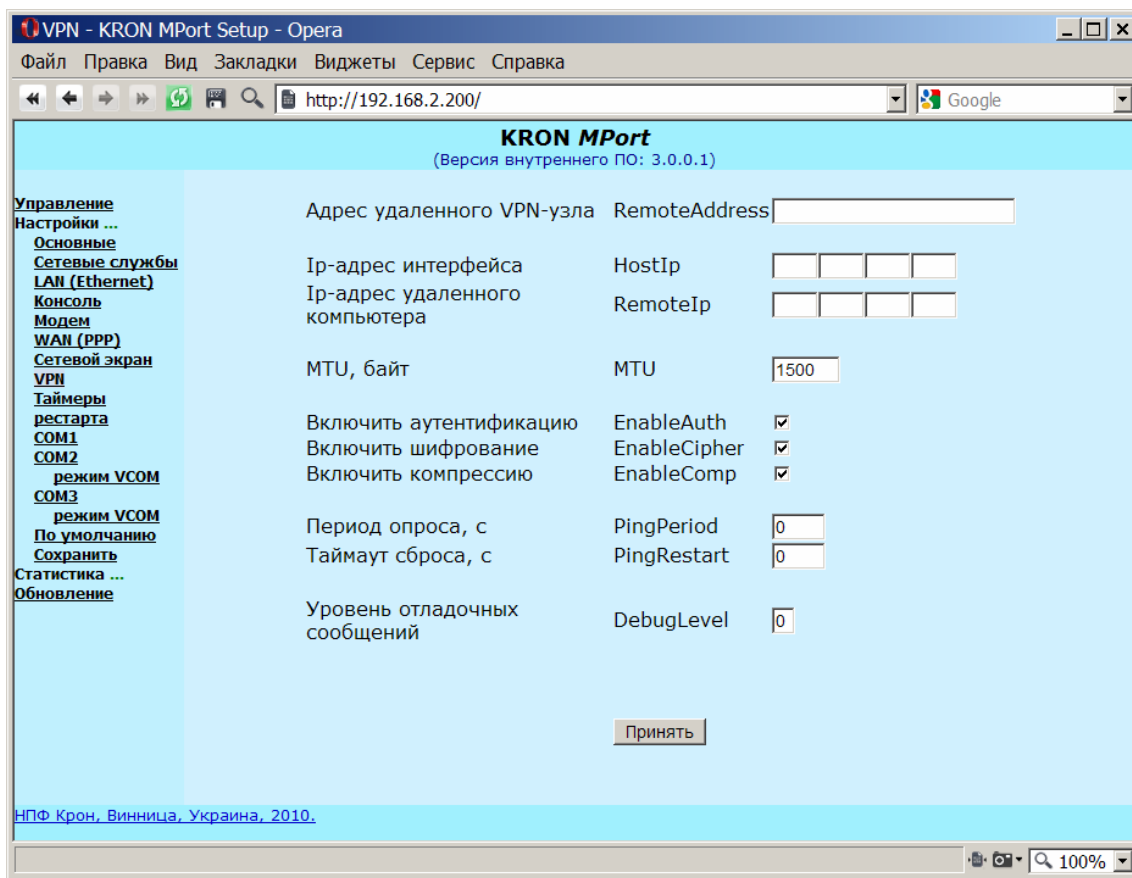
VPN - KRON MPort Setup - Opera

Файл Правка Вид Закладки Виджеты Сервис Справка

http://192.168.2.200/

Google

KRON MPort
(Версия внутреннего ПО: 3.0.0.1)

Управление
Настройки ...
Основные
Сетевые службы
LAN (Ethernet)
Консоль
Модем
WAN (PPP)
Сетевой экран
VPN
Таймеры рестарта
COM1
COM2
режим VCOM
COM3
режим VCOM
По умолчанию
Сохранить
Статистика ...
Обновление

Адрес удаленного VPN-узла RemoteAddress

Ip-адрес интерфейса HostIp
Ip-адрес удаленного компьютера RemoteIp

MTU, байт MTU 1500

Включить аутентификацию EnableAuth
Включить шифрование EnableCipher
Включить компрессию EnableComp

Период опроса, с PingPeriod 0
Таймаут сброса, с PingRestart 0

Уровень отладочных сообщений DebugLevel 0

Принять

НПФ Крон, Винница, Украина, 2010.

100%